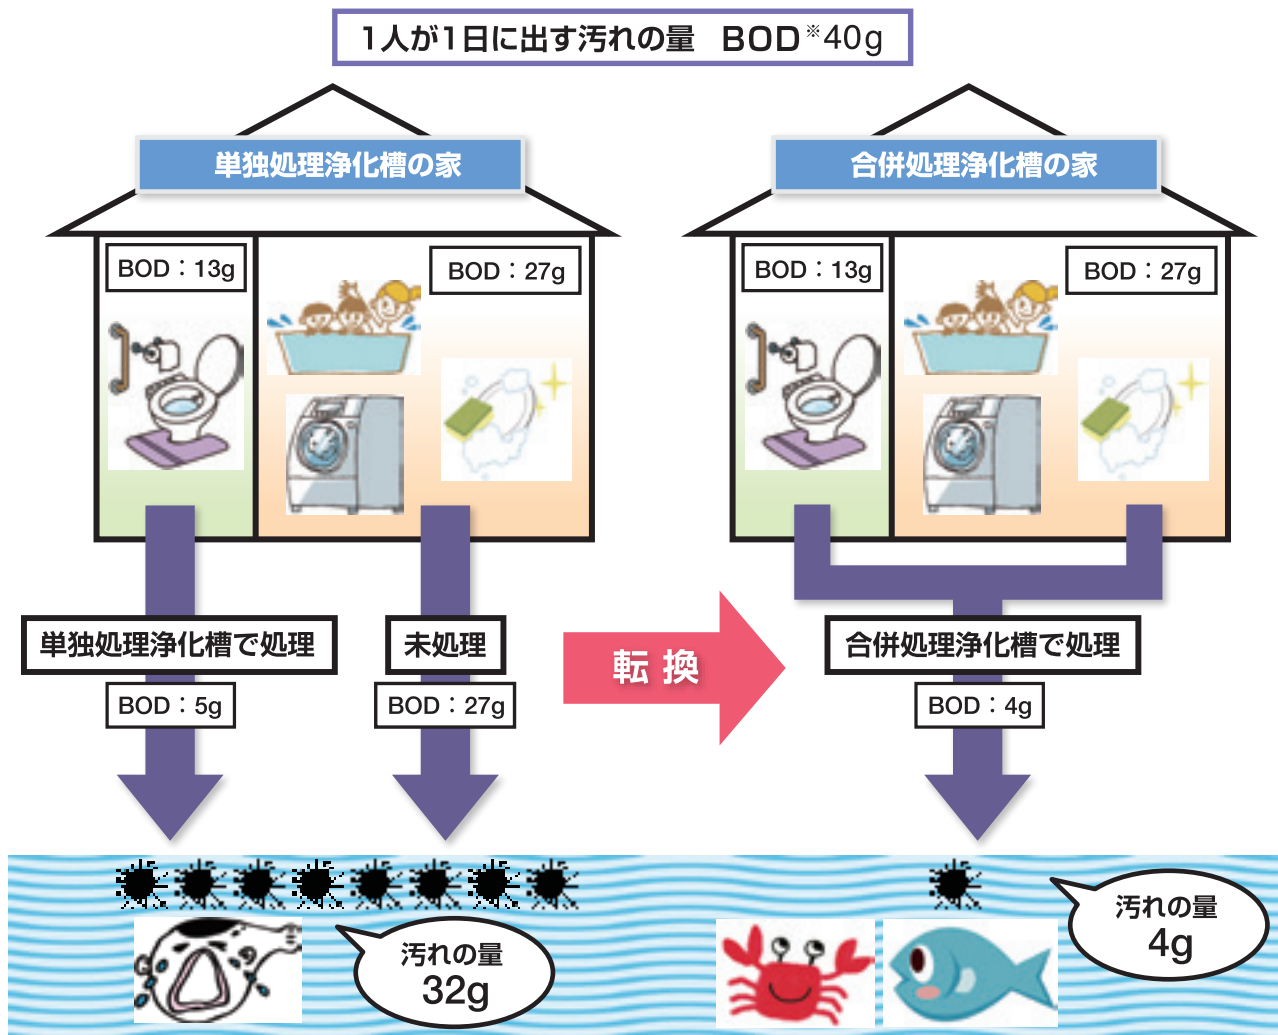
1人が1日に出す汚れの量　BOD※40g

単独処理浄化槽の家

BOD：13g

BOD：27g

単独処理浄化槽で処理

BOD：5g

未処理

BOD：27g

転換

合併処理浄化槽の家

BOD：13g

BOD：27g

合併処理浄化槽で処理

BOD：4g

汚れの量
32g

汚れの量
4g